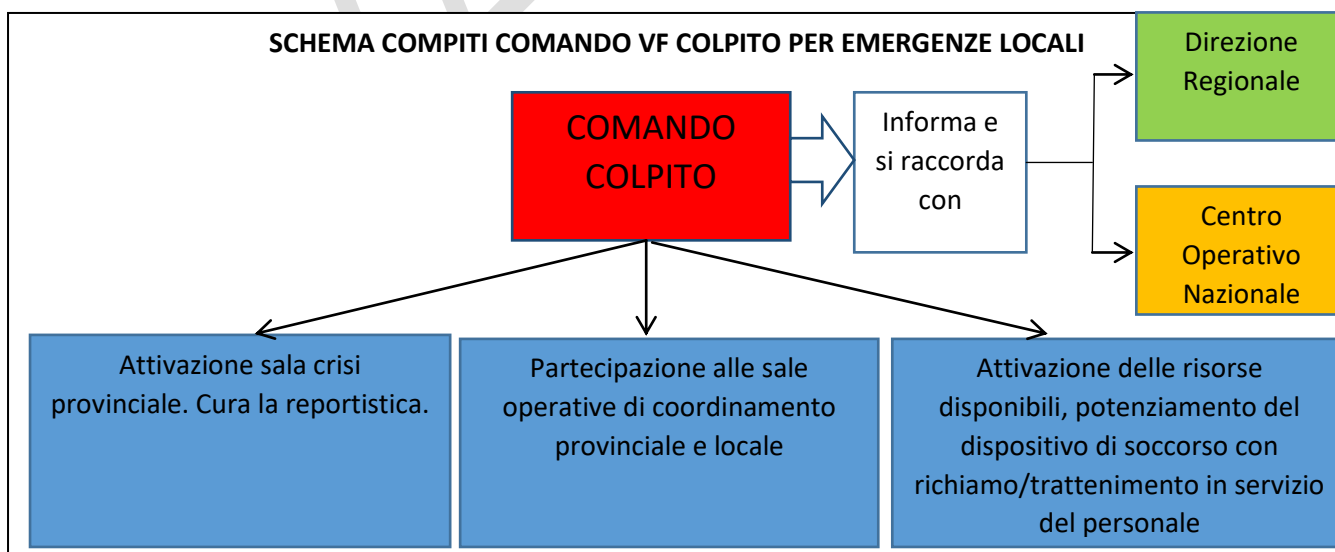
SCHEMA COMPITI COMANDO VF COLPITO PER EMERGENZE LOCALI

COMANDO COLPITO

Informa e si raccorda con

Direzione Regionale

Centro Operativo Nazionale

Attivazione sala crisi provinciale. Cura la reportistica.

Partecipazione alle sale operative di coordinamento provinciale e locale

Attivazione delle risorse disponibili, potenziamento del dispositivo di soccorso con richiamo/trattenimento in servizio del personale